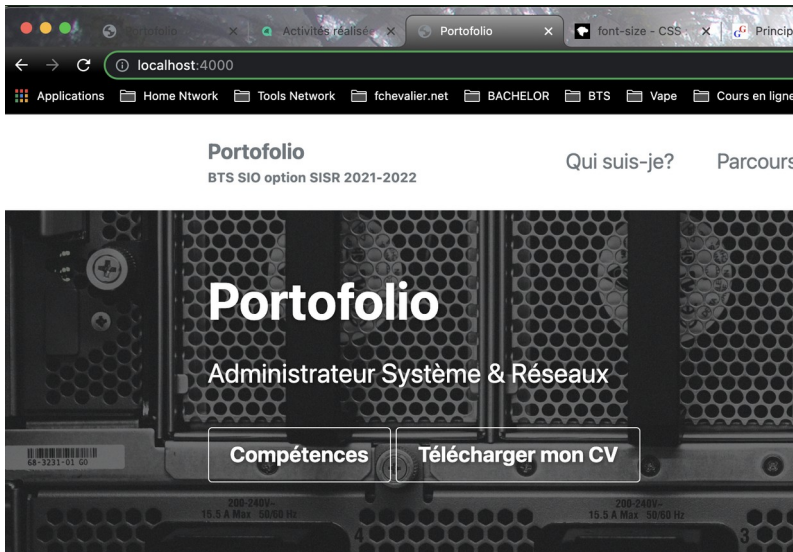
Portofolio × Activités réalisé × Portofolio × font-size - CSS × Princip

localhost:4000

Applications Home Ntwork Tools Network fchevalier.net BACHELOR BTS Vape Cours en ligne

Portofolio
BTS SIO option SISR 2021-2022

Qui suis-je? Parcours

Portofolio

Administrateur Système & Réseaux

Compétences Télécharger mon CV

68-3231-01 G0

200-240V~
15.5 A Max 50/60 Hz

200-240V~
15.5 A Max 50/60 Hz

4

3